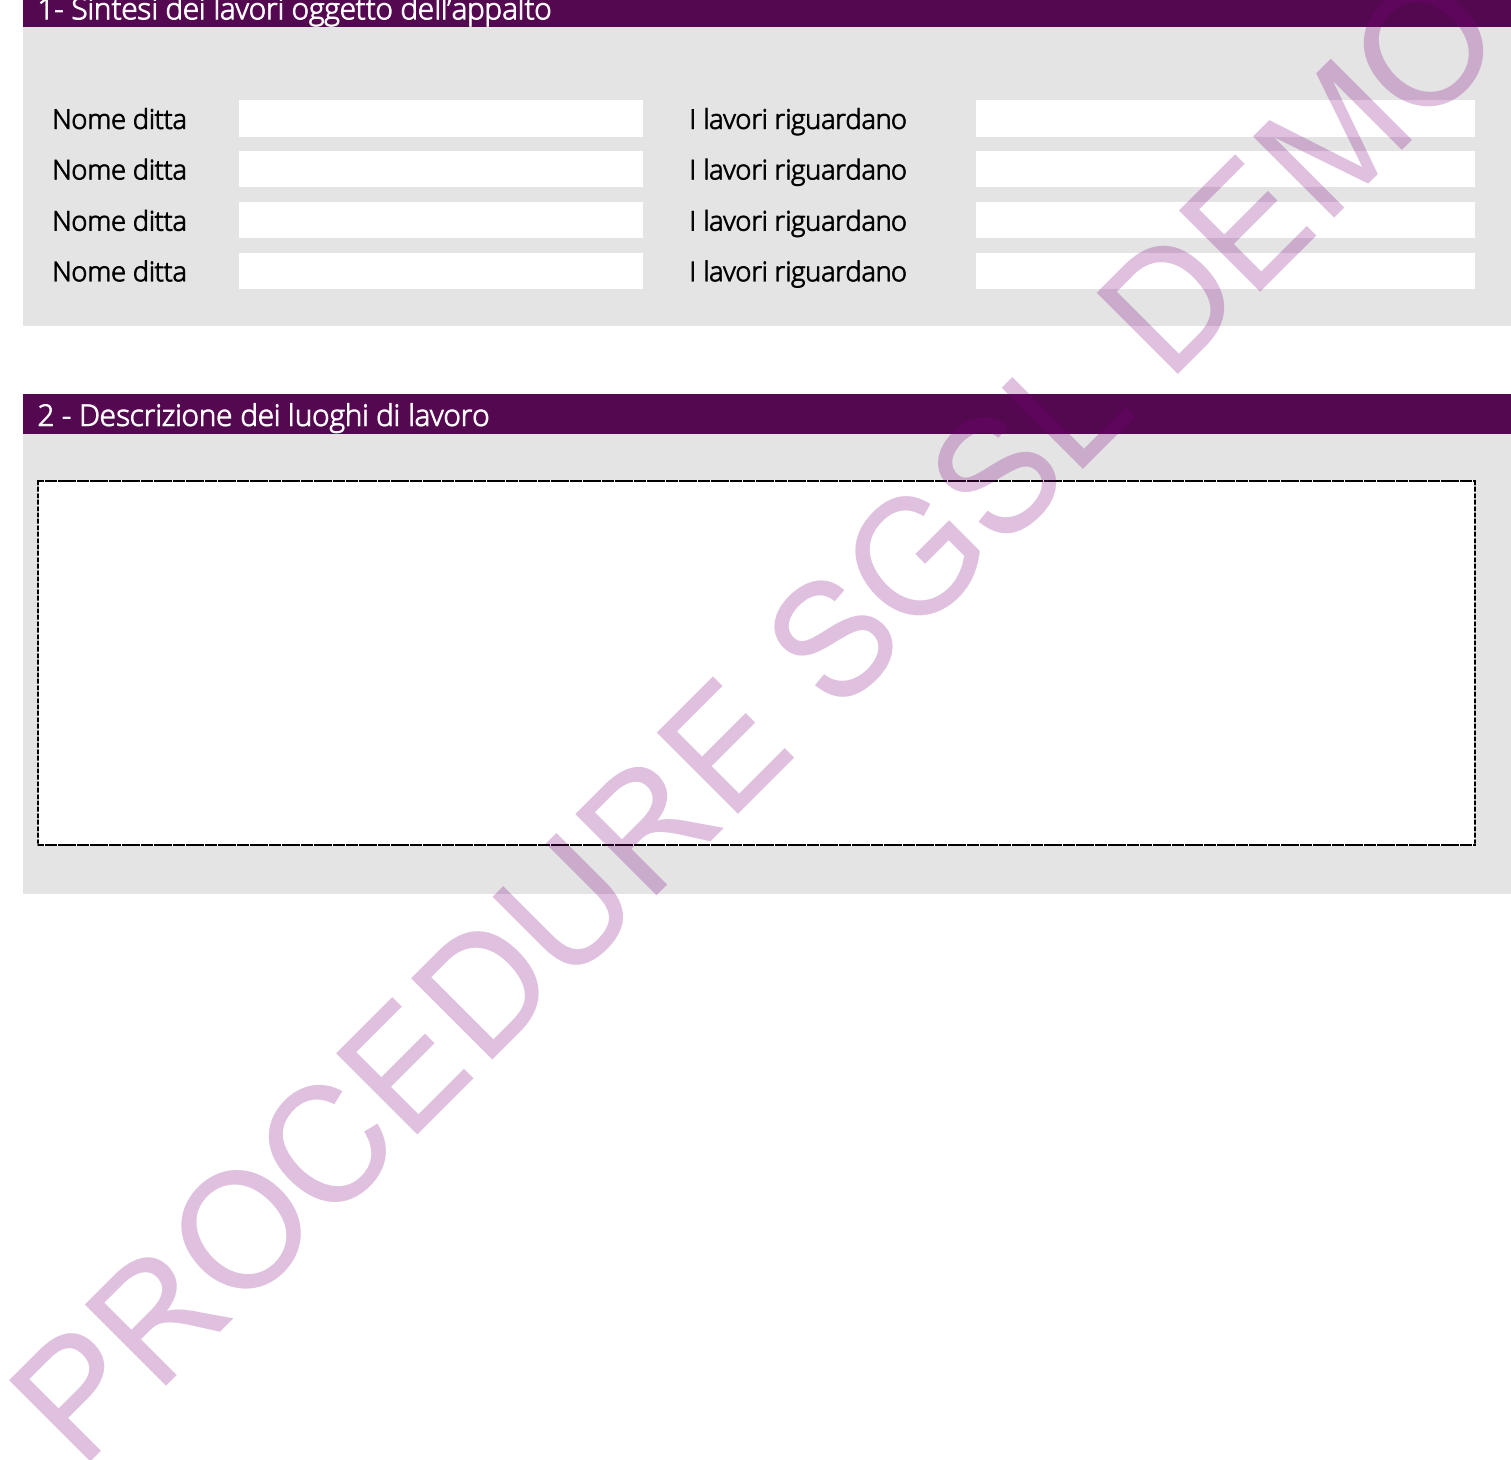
1- Sintesi dei lavori oggetto dell'appalto

Nome ditta
I lavori riguardano
Nome ditta
I lavori riguardano
Nome ditta
I lavori riguardano
Nome ditta
I lavori riguardano

2 - Descrizione dei luoghi di lavoro

PROCEDURE SGSL DEMO